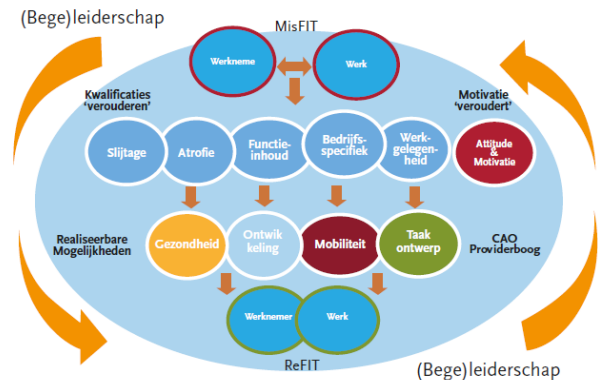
(Bege)leiderschap

MisFIT

Werkneme

Werk

Kwalificaties 'verouderen'

Motivatie 'veroudert'

Slijtage

Atrofie

Functie-inhoud

Bedrijfs-specifiek

Werk-gelegen-heid

Attitude & Motivatie

Realiseerbare Mogelijkheden

Gezondheid

Ontwikkeling

Mobiliteit

Taak ontwerp

CAO Providerboog

Werknemer

Werk

ReFIT

(Bege)leiderschap